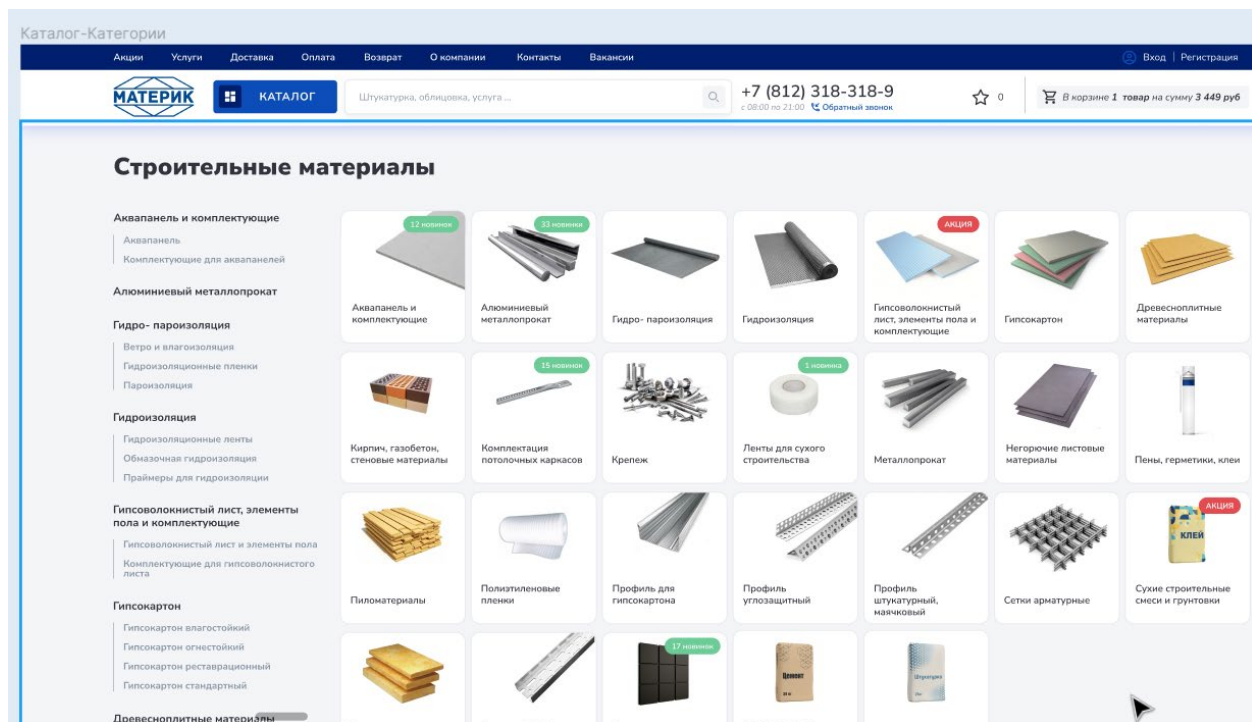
Каталог-Категории

Акции Услуги Доставка Оплата Возврат О компании Контакты Вакансии

Вход | Регистрация

МАТЕРИК

КАТАЛОГ

Штукатурка, облицовка, услуга ...

+7 (812) 318-318-9
с 08:00 по 21:00 Обратный звонок

0

В корзине 1 товар на сумму 3 449 руб

Строительные материалы

Аквапанель и комплектующие
Аквапанель
Комплектующие для аквапанелей

Алюминиевый металлопрокат

Гидро- пароизоляция
Ветро и влагоизоляция
Гидроизоляционные пленки
Пароизоляция

Гидроизоляция
Гидроизоляционные ленты
Обмазочная гидроизоляция
Праймеры для гидроизоляции

Гипсоволокнистый лист, элементы пола и комплектующие
Гипсоволокнистый лист и элементы пола
Комплектующие для гипсоволокнистого листа

Гипсокартон
Гипсокартон влагостойкий
Гипсокартон огнестойкий
Гипсокартон реставрационный
Гипсокартон стандартный

Древесноплитные материалы

12 новинок
Аквапанель и комплектующие

33 новинки
Алюминиевый металлопрокат

Гидро- пароизоляция

Гидроизоляция

АКЦИЯ
Гипсоволокнистый лист, элементы пола и комплектующие

Гипсокартон

Древесноплитные материалы

Кирпич, газобетон, стеновые материалы

15 новинок
Комплектация потолочных каркасов

Крепеж

1 новинка
Ленты для сухого строительства

Металлопрокат

Негорючие листовые материалы

Пены, герметики, клеи

Пиломатериалы

Полиэтиленовые пленки

Профиль для гипсокартона

Профиль углозащитный

Профиль штукатурный, маячковый

Сетки арматурные

АКЦИЯ
КЛЕЙ
Сухие строительные смеси и грунтовки

17 новинок

Цемент

Штукатурка